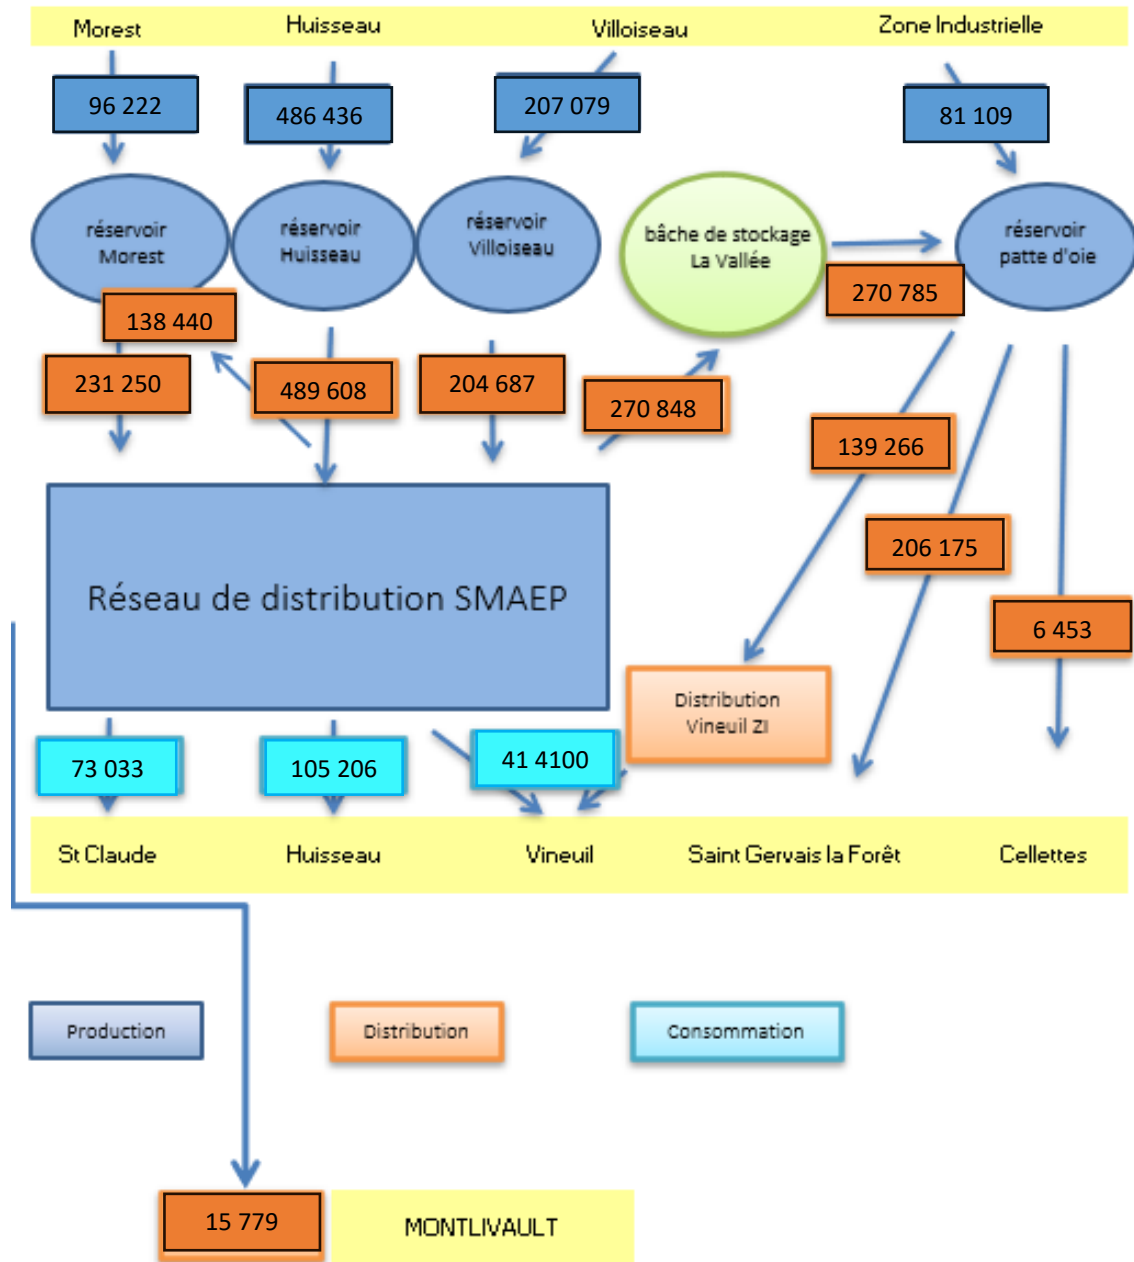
Morest
Huisseau
Villoiseau
Zone Industrielle

96 222
486 436
207 079
81 109

réservoir Morest
réservoir Huisseau
réservoir Villoiseau
bâche de stockage La Vallée
réservoir patte d'oie

270 785
138 440
231 250
489 608
204 687
270 848
139 266
206 175
6 453

Réseau de distribution SMAEP

Distribution Vineuil ZI

73 033
105 206
41 4100

St Claude
Huisseau
Vineuil
Saint Gervais la Forêt
Cellettes

Production
Distribution
Consommation

15 779
MONTLIVAULT